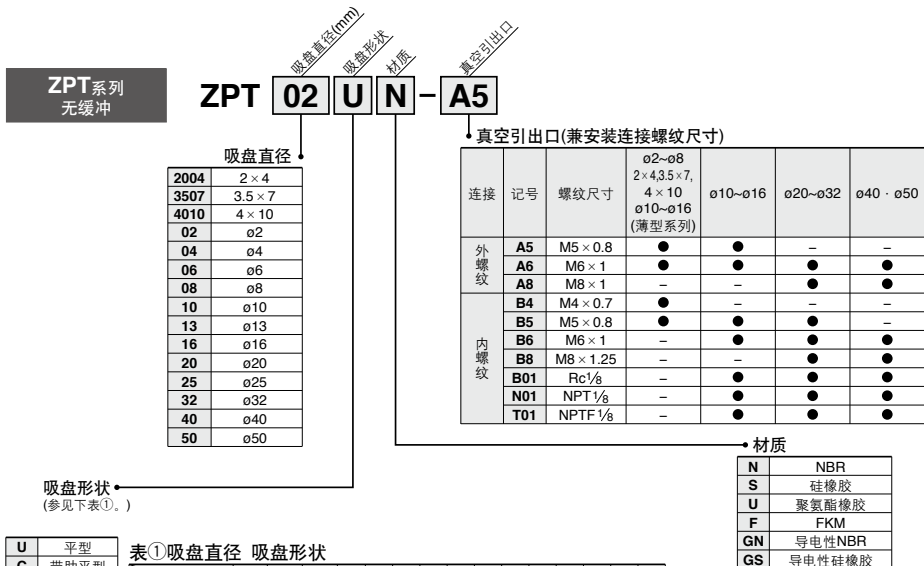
ZPT系列
无缓冲

ZPT 02 U N - A5

吸盘直径(mm)
吸盘形状
材质
真空引出口

吸盘直径

| | |
|---|---|
| 2004 | 2 × 4 |
| 3507 | 3.5 × 7 |
| 4010 | 4 × 10 |
| 02 | ø2 |
| 04 | ø4 |
| 06 | ø6 |
| 08 | ø8 |
| 10 | ø10 |
| 13 | ø13 |
| 16 | ø16 |
| 20 | ø20 |
| 25 | ø25 |
| 32 | ø32 |
| 40 | ø40 |
| 50 | ø50 |

真空引出口(兼安装连接螺纹尺寸)

| 连接 | 记号 | 螺纹尺寸 | ø2~ø8 2×4,3.5×7, 4×10 ø10~ø16 (薄型系列) | ø10~ø16 | ø20~ø32 | ø40 · ø50 |
|---|---|---|---|---|---|---|
| 外螺纹 | A5 | M5 × 0.8 | ● | ● | – | – |
| | A6 | M6 × 1 | ● | ● | ● | ● |
| | A8 | M8 × 1 | – | – | ● | ● |
| 内螺纹 | B4 | M4 × 0.7 | ● | – | – | – |
| | B5 | M5 × 0.8 | ● | ● | ● | – |
| | B6 | M6 × 1 | – | ● | ● | ● |
| | B8 | M8 × 1.25 | – | – | ● | ● |
| | B01 | Rc1/8 | – | ● | ● | ● |
| | N01 | NPT1/8 | – | ● | ● | ● |
| | T01 | NPTF1/8 | – | ● | ● | ● |

材质

| | |
|---|---|
| N | NBR |
| S | 硅橡胶 |
| U | 聚氨酯橡胶 |
| F | FKM |
| GN | 导电性NBR |
| GS | 导电性硅橡胶 |

吸盘形状
(参见下表①。)

| | |
|---|---|
| U | 平型 |
| C | 带肋平型 |

表①吸盘直径 吸盘形状